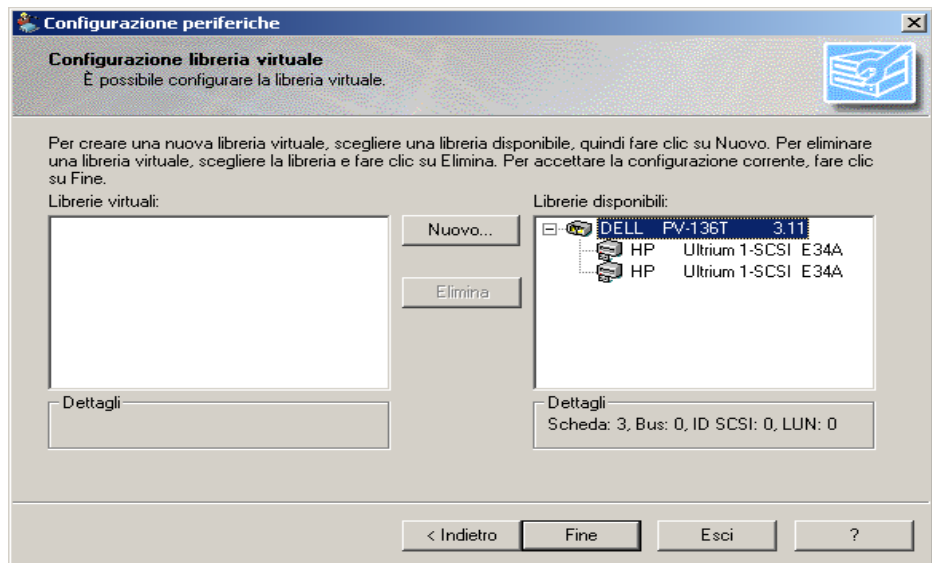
Configurazione periferiche

Configurazione libreria virtuale
È possibile configurare la libreria virtuale.

Per creare una nuova libreria virtuale, scegliere una libreria disponibile, quindi fare clic su Nuovo. Per eliminare una libreria virtuale, scegliere la libreria e fare clic su Elimina. Per accettare la configurazione corrente, fare clic su Fine.

Librerie virtuali:

Nuovo...

Elimina

Librerie disponibili:

DELL PV-136T 3.11
HP Ultrium 1-SCSI E34A
HP Ultrium 1-SCSI E34A

Dettagli

Dettagli
Scheda: 3, Bus: 0, ID SCSI: 0, LUN: 0

< Indietro
Fine
Esci
?